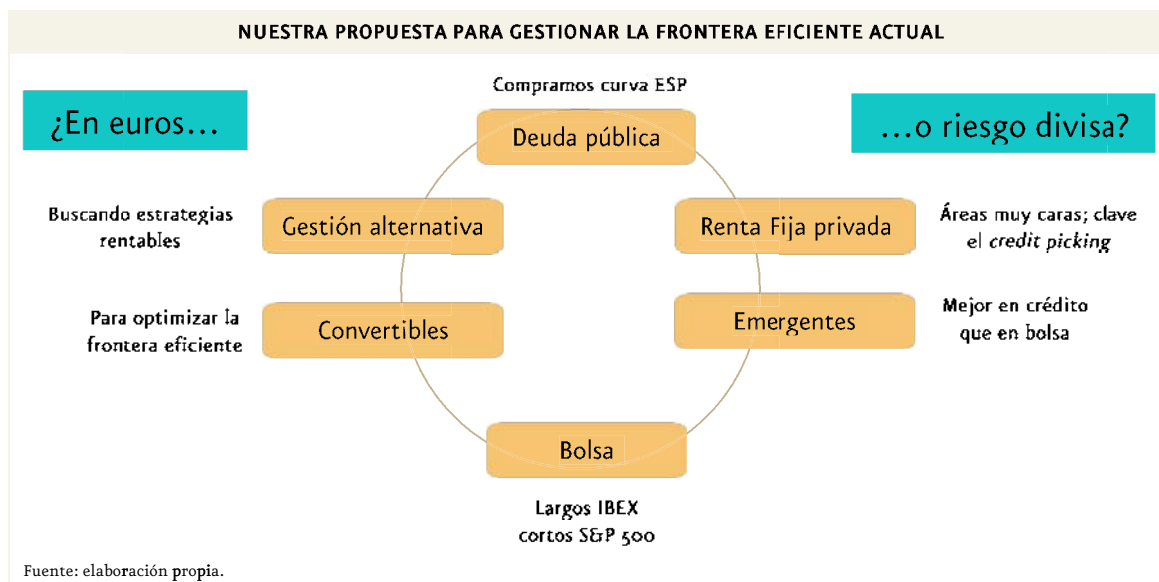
NUESTRA PROPUESTA PARA GESTIONAR LA FRONTERA EFICIENTE ACTUAL

¿En euros…

…o riesgo divisa?

Compramos curva ESP

Deuda pública

Buscando estrategias rentables

Gestión alternativa

Renta Fija privada

Áreas muy caras; clave el *credit picking*

Para optimizar la frontera eficiente

Convertibles

Emergentes

Mejor en crédito que en bolsa

Bolsa

Largos IBEX cortos S&P 500

Fuente: elaboración propia.